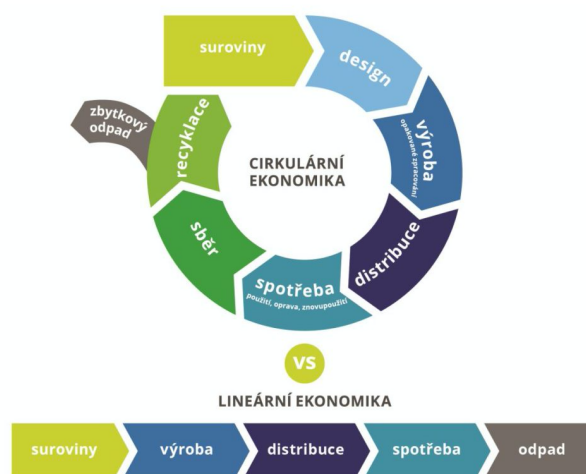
suroviny

design

výroba
opakované zpracování

distribuce

spotřeba
použití, oprava, znovupoužití

sběr

recyklace

zbytkový odpad

CIRKULÁRNÍ EKONOMIKA

VS

LINEÁRNÍ EKONOMIKA

suroviny
výroba
distribuce
spotřeba
odpad